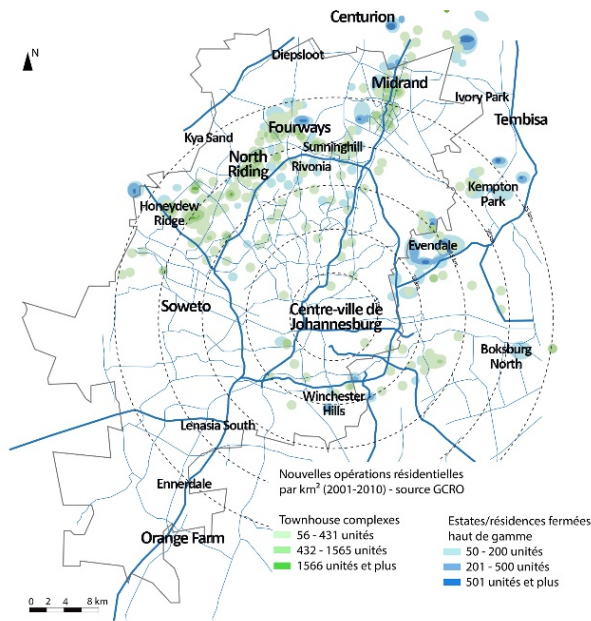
N

Centurion

Diepsloot

Midrand

Ivory Park

Tembisa

Kya Sand

Fourways

Sunninghill

North Riding

Rivonia

Kempton Park

Honeydew Ridge

Evendale

Soweto

Centre-ville de Johannesburg

Boksburg North

Winchester Hills

Lenasia South

Ennerdale

Orange Farm

Nouvelles opérations résidentielles par km² (2001-2010) - source GCRO

Townhouse complexes
56 - 431 unités
432 - 1565 unités
1566 unités et plus

Estates/résidences fermées haut de gamme
50 - 200 unités
201 - 500 unités
501 unités et plus

0 2 4 8 km